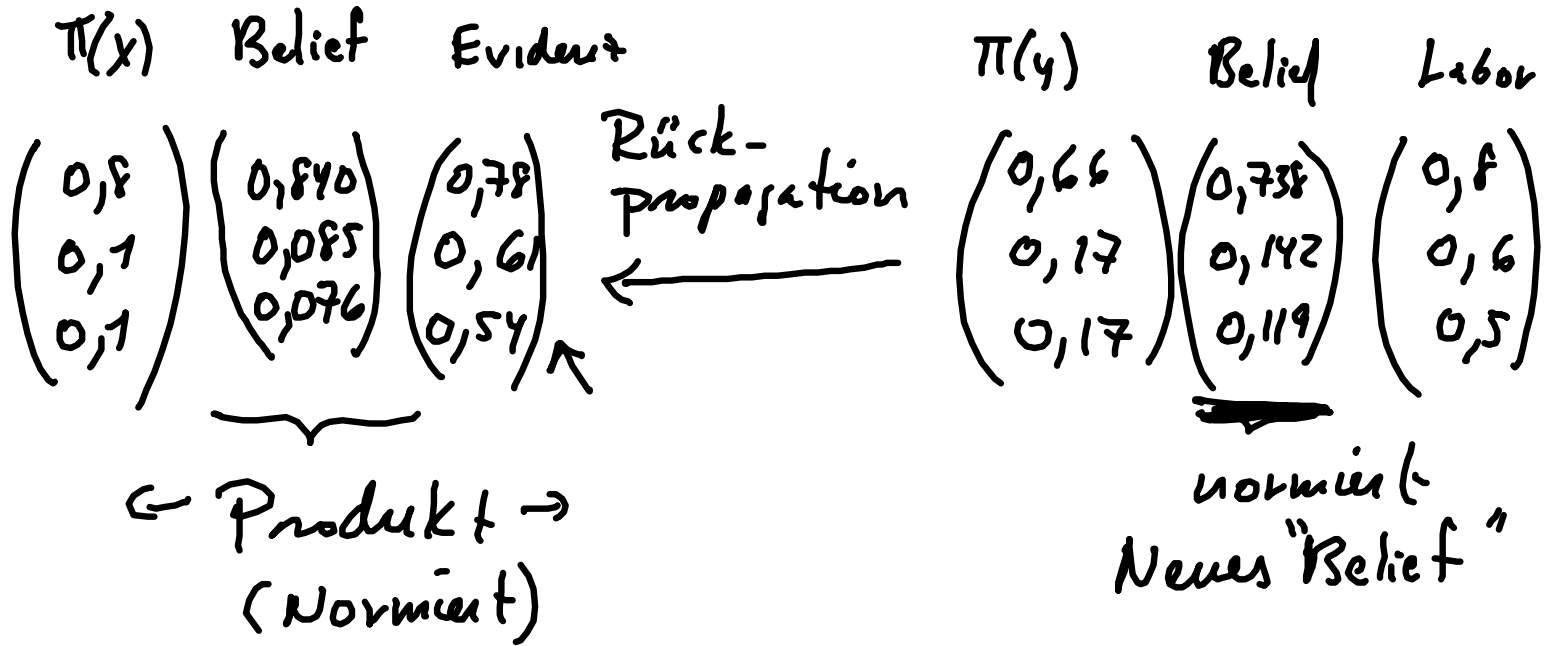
$\pi(x)$ Belief Evident

$\begin{pmatrix} 0,8 \\ 0,1 \\ 0,1 \end{pmatrix} \begin{pmatrix} 0,840 \\ 0,085 \\ 0,076 \end{pmatrix} \begin{pmatrix} 0,78 \\ 0,61 \\ 0,54 \end{pmatrix}$

Rück-propagation

$\pi(y)$ Belief Labor

$\begin{pmatrix} 0,66 \\ 0,17 \\ 0,17 \end{pmatrix} \begin{pmatrix} 0,738 \\ 0,142 \\ 0,119 \end{pmatrix} \begin{pmatrix} 0,8 \\ 0,6 \\ 0,5 \end{pmatrix}$

← Produkt →
(Normiert)

normiert
Neues "Belief"